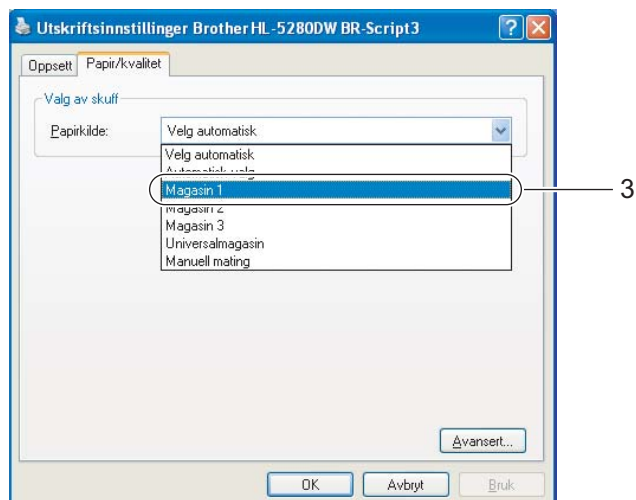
Utskriftsinnstillinger Brother HL-5280DW BR-Script3

Oppsett | Papir/kvalitet

Valg av skuff

Papirkilde: Velg automatisk

Velg automatisk
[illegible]
Magasin 1
Magasin 2
Magasin 3
Universalmagasin
Manuell mating

3

Avansert...

OK | Avbryt | Bruk